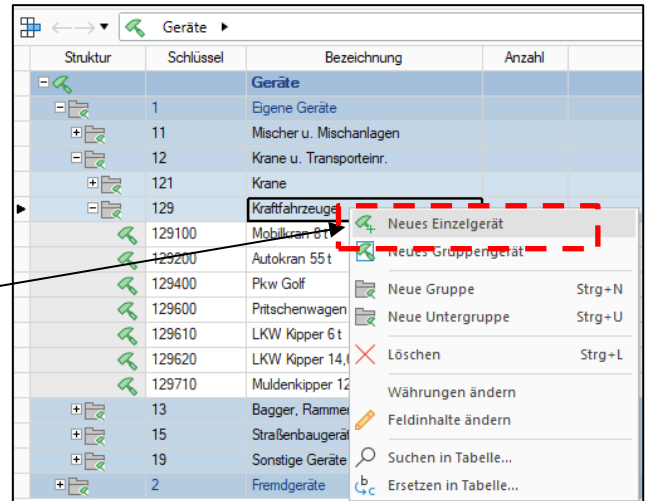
Geräte ▸

| Struktur | Schlüssel | Bezeichnung | Anzahl |
|---|---|---|---|
| ⊟ | | Geräte | |
| ⊟ | 1 | Eigene Geräte | |
| ⊞ | 11 | Mischer u. Mischanlagen | |
| ⊟ | 12 | Krane u. Transporteinr. | |
| ⊞ | 121 | Krane | |
| ⊟ | 129 | Kraftfahrzeuge | |
| | 129100 | Mobilkran 8 t | |
| | 129200 | Autokran 55 t | |
| | 129400 | Pkw Golf | |
| | 129600 | Pritschenwagen | |
| | 129610 | LKW Kipper 6 t | |
| | 129620 | LKW Kipper 14,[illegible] | |
| | 129710 | Muldenkipper 12 | |
| ⊞ | 13 | Bagger, Rammen | |
| ⊞ | 15 | Straßenbaugerät | |
| ⊞ | 19 | Sonstige Geräte | |
| ⊞ | 2 | Fremdgeräte | |

Neues Einzelgerät
Neues Gruppengerät
Neue Gruppe Strg+N
Neue Untergruppe Strg+U
Löschen Strg+L
Währungen ändern
Feldinhalte ändern
Suchen in Tabelle...
Ersetzen in Tabelle...